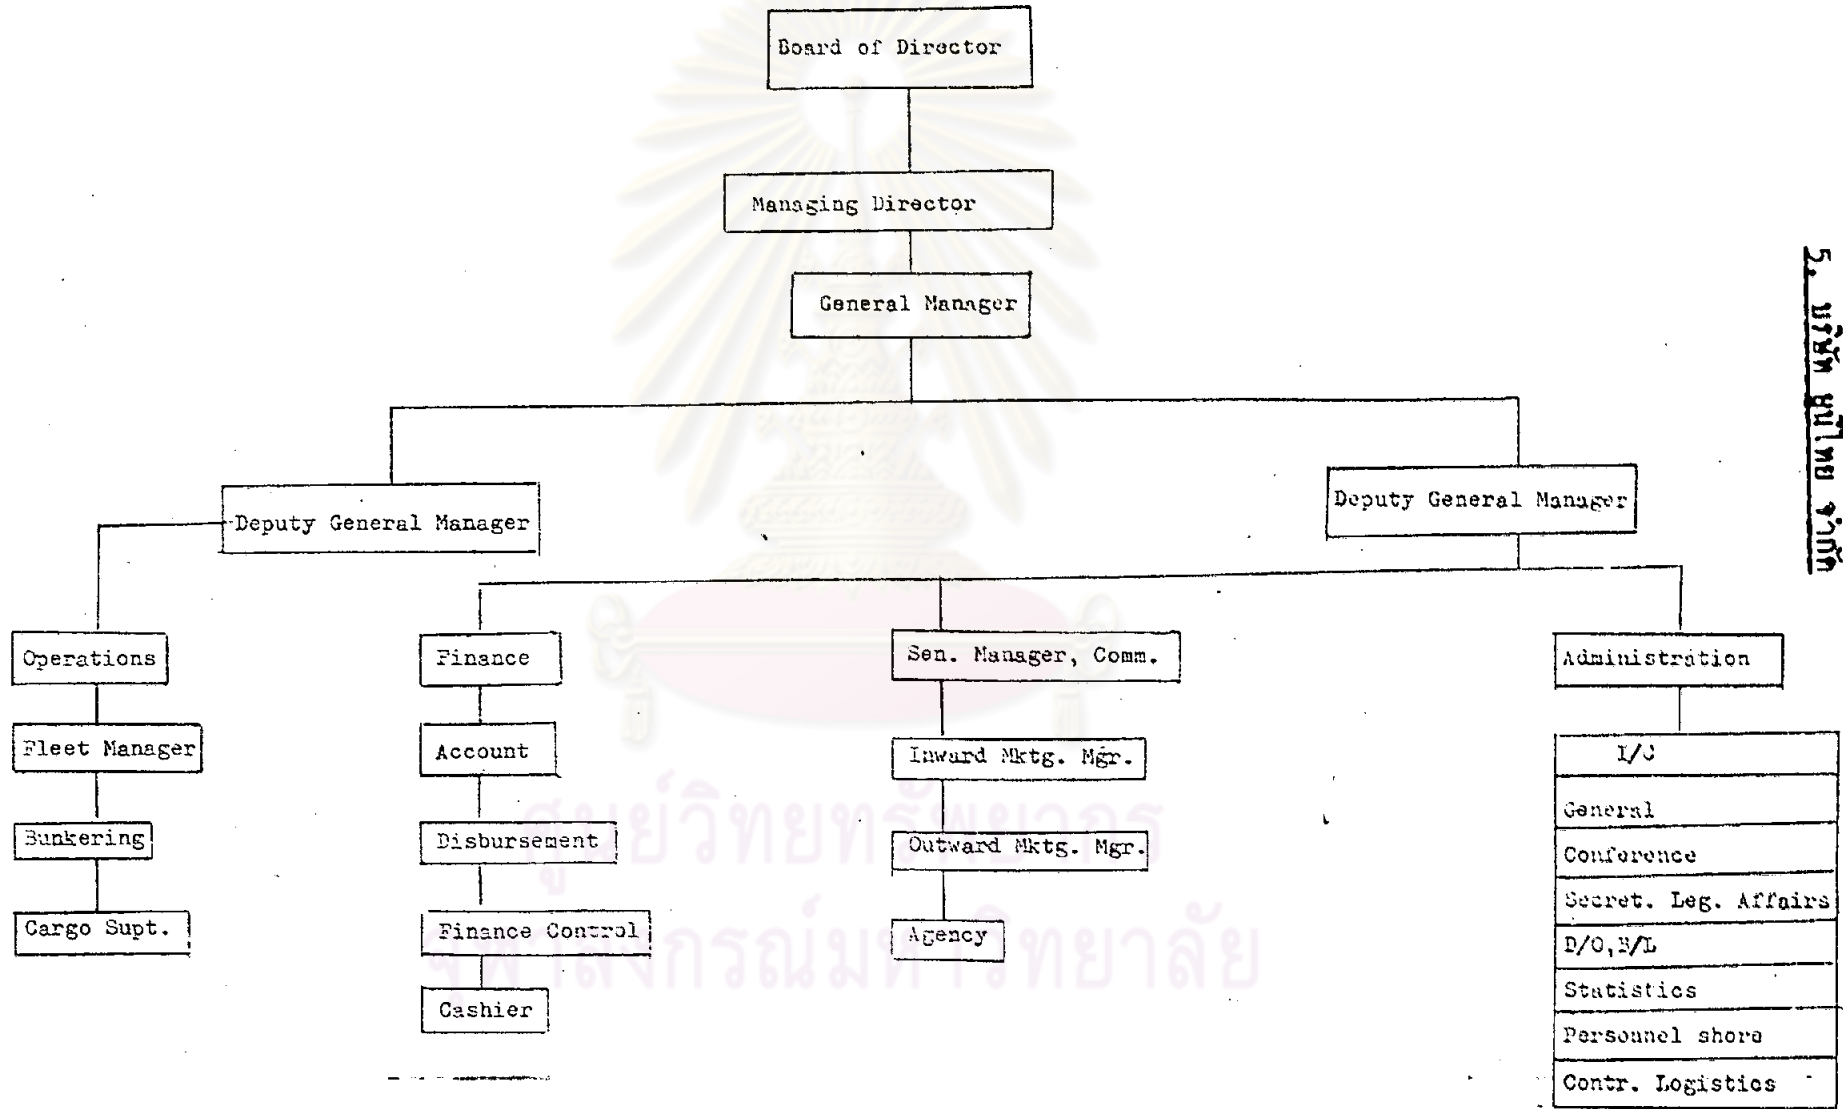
5. บริษัท ยูไนเต็ด จำกัด

Board of Director

Managing Director

General Manager

Deputy General Manager

Deputy General Manager

Operations

Fleet Manager

Bunkering

Cargo Supt.

Finance

Account

Disbursement

Finance Control

Cashier

Sen. Manager, Comm.

Inward Mktg. Mgr.

Outward Mktg. Mgr.

Agency

Administration

I/J

General

Conference

Secret. Leg. Affairs

D/O, B/L

Statistics

Personnel shore

Contr. Logistics

ศูนย์วิทยทรัพยากร
จุฬาลงกรณ์มหาวิทยาลัย